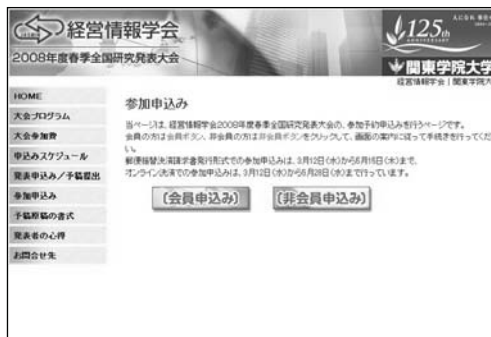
経営情報学会
2008年度春季全国研究発表大会

125th

関東学院大学
経営情報学会 | 関東学院大

HOME
大会プログラム
大会参加費
申込みスケジュール
発表申込み／予稿提出
参加申込み
予稿原稿の書式
発表者の心得
お問合せ先

参加申込み

当ページは、経営情報学会2008年度春季全国研究発表大会の、参加予約申込みを行うページです。
会員の方は会員ボタン、非会員の方は非会員ボタンをクリックして、画面の案内に従って手続きを行ってください。
郵便振替払込請求書発行形式での参加申込みは、3月12日(水)から5月16日(水)まで、
オンライン決済での参加申込みは、3月12日(水)から5月28日(水)まで行っています。

［会員申込み］　［非会員申込み］